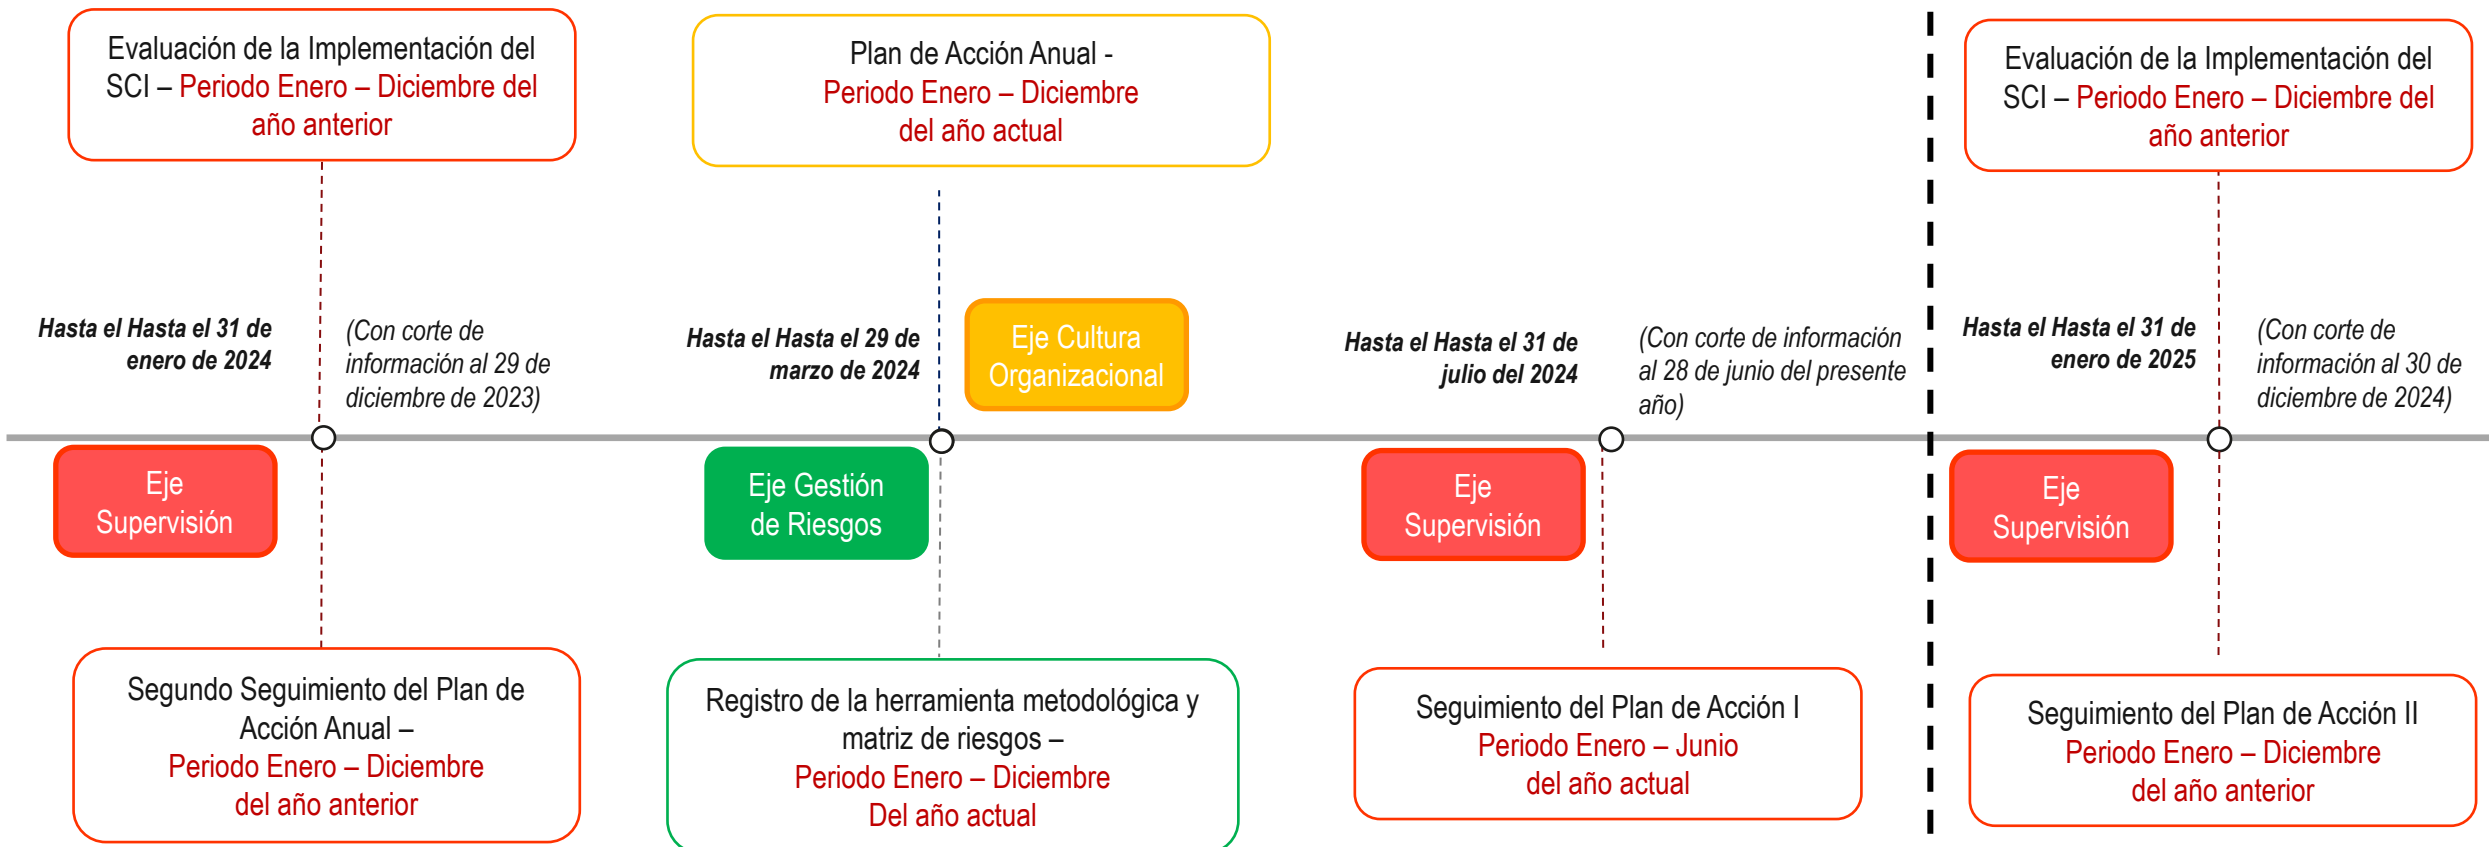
Evaluación de la Implementación del SCI – Periodo Enero – Diciembre del año anterior

Hasta el Hasta el 31 de enero de 2024

(Con corte de información al 29 de diciembre de 2023)

Eje Supervisión

Segundo Seguimiento del Plan de Acción Anual – Periodo Enero – Diciembre del año anterior

Plan de Acción Anual - Periodo Enero – Diciembre del año actual

Hasta el Hasta el 29 de marzo de 2024

Eje Cultura Organizacional

Eje Gestión de Riesgos

Registro de la herramienta metodológica y matriz de riesgos – Periodo Enero – Diciembre Del año actual

Hasta el Hasta el 31 de julio del 2024

(Con corte de información al 28 de junio del presente año)

Eje Supervisión

Seguimiento del Plan de Acción I Periodo Enero – Junio del año actual

Evaluación de la Implementación del SCI – Periodo Enero – Diciembre del año anterior

Hasta el Hasta el 31 de enero de 2025

(Con corte de información al 30 de diciembre de 2024)

Eje Supervisión

Seguimiento del Plan de Acción II Periodo Enero – Diciembre del año anterior